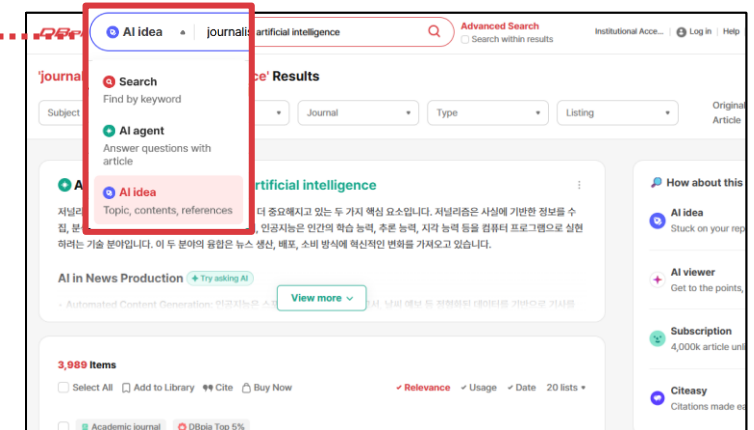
DBpia

AI idea

journalis artificial intelligence

Advanced Search

Search within results

Institutional Acce... | Log in | Help

Search
Find by keyword

AI agent
Answer questions with article

AI idea
Topic, contents, references

'journa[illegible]ce' Results

Subject

Journal

Type

Listing

Original Article

A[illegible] artificial intelligence

저널리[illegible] 더 중요해지고 있는 두 가지 핵심 요소입니다. 저널리즘은 사실에 기반한 정보를 수집, 분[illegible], 인공지능은 인간의 학습 능력, 추론 능력, 지각 능력 등을 컴퓨터 프로그램으로 실현하려는 기술 분야입니다. 이 두 분야의 융합은 뉴스 생산, 배포, 소비 방식에 혁신적인 변화를 가져오고 있습니다.

AI in News Production + Try asking AI

- Automated Content Generation: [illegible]

View more

3,989 Items

Select All | Add to Library | Cite | Buy Now

Relevance | Usage | Date | 20 lists

Academic journal | DBpia Top 5%

How about this

AI idea
Stuck on your rep

AI viewer
Get to the points,

Subscription
4,000k article unli

Citeasy
Citations made ea